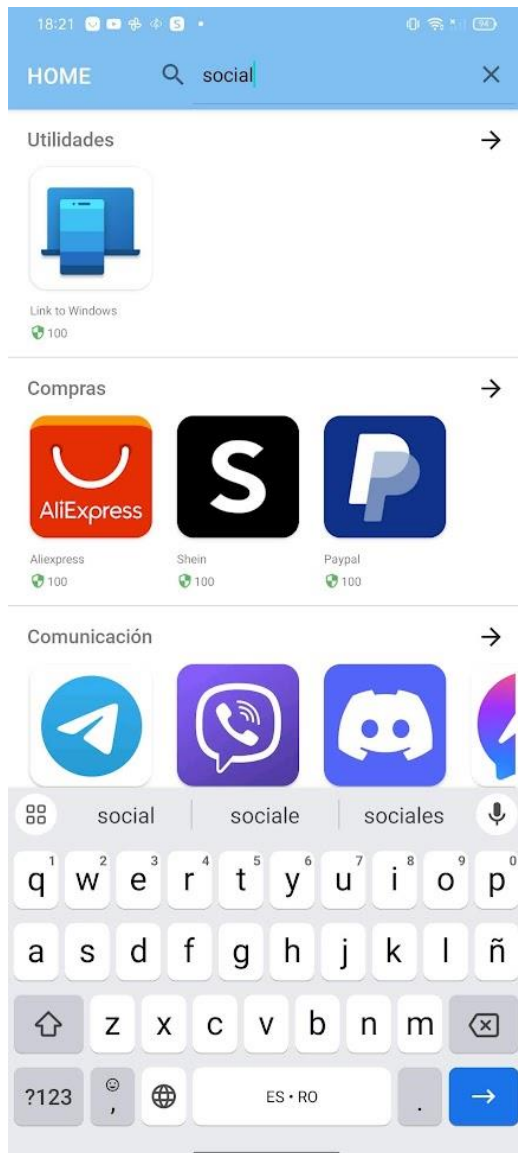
18:21

HOME social ×

Utilidades →

Link to Windows
100

Compras →

AliExpress

Aliexpress
100

Shein
100

Paypal
100

Comunicación →

social sociale sociales

q 1 w 2 e 3 r 4 t 5 y 6 u 7 i 8 o 9 p 0
a s d f g h j k l ñ
z x c v b n m
?123 , ES • RO .